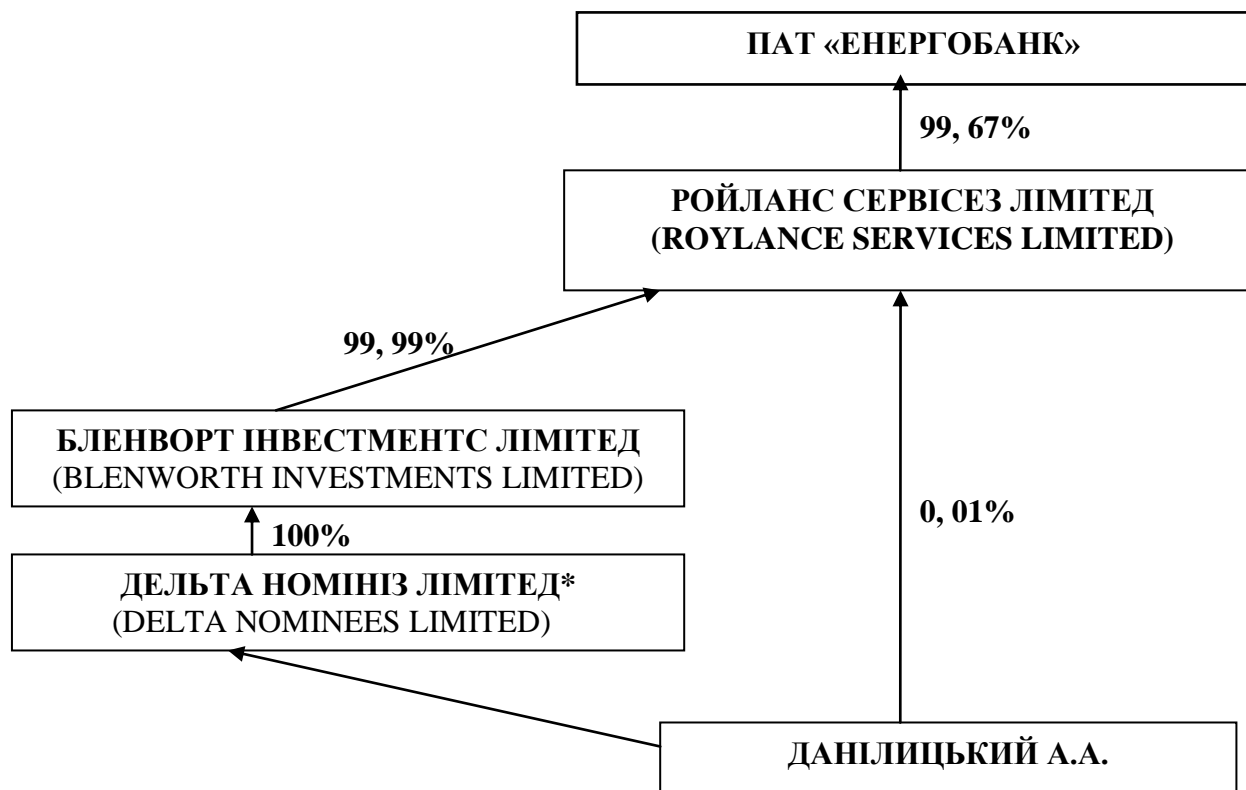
ПАТ «ЕНЕРГОБАНК»

99, 67%

РОЙЛАНС СЕРВІСЕЗ ЛІМІТЕД
(ROYLANCE SERVICES LIMITED)

99, 99%

БЛЕНВОРТ ІНВЕСТМЕНТС ЛІМІТЕД
(BLENWORTH INVESTMENTS LIMITED)

100%

ДЕЛЬТА НОМІНІЗ ЛІМІТЕД*
(DELTA NOMINEES LIMITED)

0, 01%

ДАНІЛИЦЬКИЙ А.А.